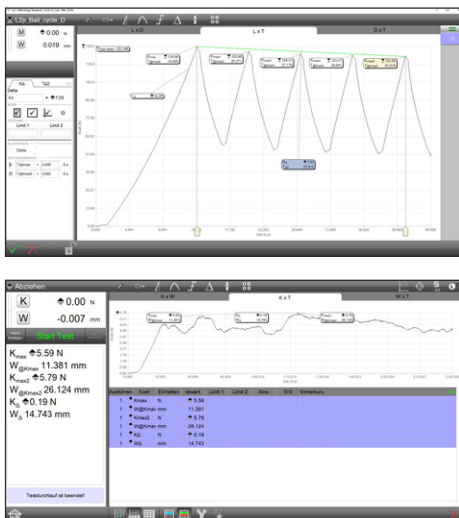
L2p_Belt_cycle_D

M 0.00 N

W 0.019 mm

L x D

L x T

D x T

Limit 1

Limit 2

Delta

Abziehen

K 0.00 N

W -0.007 mm

Start Test

$K_{max}$ 5.59 N

$W_{@Kmax}$ 11.381 mm

$K_{max2}$ 5.79 N

$W_{@Kmax2}$ 26.124 mm

$K_{\delta}$ 0.19 N

$W_{\delta}$ 14.743 mm

Testdurchlauf ist beendet

K x W

K x T

W x T

| Ausführen | Kraef | Einheiten | Istwert | Limit 1 | Limit 2 | Abw. | G/S | Anmerkung |
|---|---|---|---|---|---|---|---|---|
| 1 | Kmax | N | 5.59 | | | | | |
| 1 | W@Kmax | mm | 11.381 | | | | | |
| 1 | Kmax2 | N | 5.79 | | | | | |
| 1 | W@Kmax2 | mm | 26.124 | | | | | |
| 1 | Kδ | N | 0.19 | | | | | |
| 1 | Wδ | mm | 14.743 | | | | | |